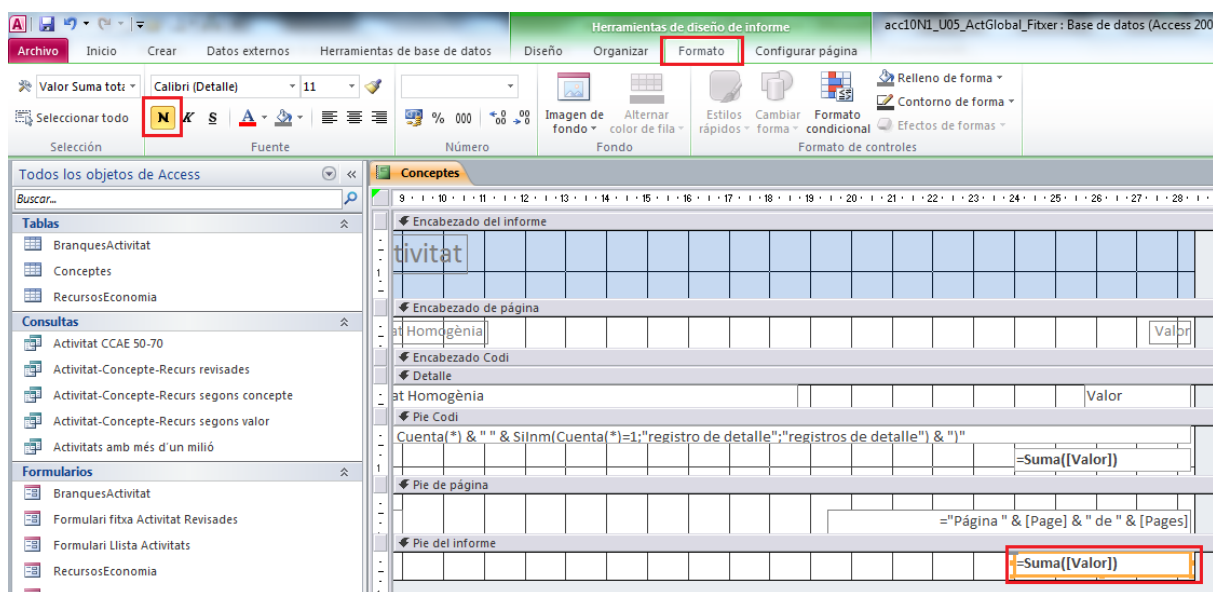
Herramientas de diseño de informe
acc10N1_U05_ActGlobal_Fitxer : Base de datos (Access 20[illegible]

Archivo Inicio Crear Datos externos Herramientas de base de datos Diseño Organizar Formato Configurar página

Valor Suma tot
Seleccionar todo
Selección

Calibri (Detalle) 11
N K S A
Fuente

% 000
Número

Imagen de fondo
Alternar color de fila
Fondo

Estilos rápidos
Cambiar forma
Formato condicional
Relleno de forma
Contorno de forma
Efectos de formas
Formato de controles

Todos los objetos de Access
Buscar...
Tablas
BranquesActivitat
Conceptes
RecursosEconomia
Consultas
Activitat CCAE 50-70
Activitat-Concepte-Recurs revisades
Activitat-Concepte-Recurs segons concepte
Activitat-Concepte-Recurs segons valor
Activitats amb més d'un milió
Formularios
BranquesActivitat
Formulari fitxa Activitat Revisades
Formulari Llista Activitats
RecursosEconomia

Conceptes
9 · 10 · 11 · 12 · 13 · 14 · 15 · 16 · 17 · 18 · 19 · 20 · 21 · 22 · 23 · 24 · 25 · 26 · 27 · 28
Encabezado del informe
tivitat
Encabezado de página
at Homogènia
Valor
Encabezado Codi
Detalle
at Homogènia
Valor
Pie Codi
Cuenta(*) & " " & SiInm(Cuenta(*)=1;"registro de detalle";"registros de detalle") & ")"
=Suma([Valor])
Pie de página
="Página " & [Page] & " de " & [Pages]
Pie del informe
=Suma([Valor])